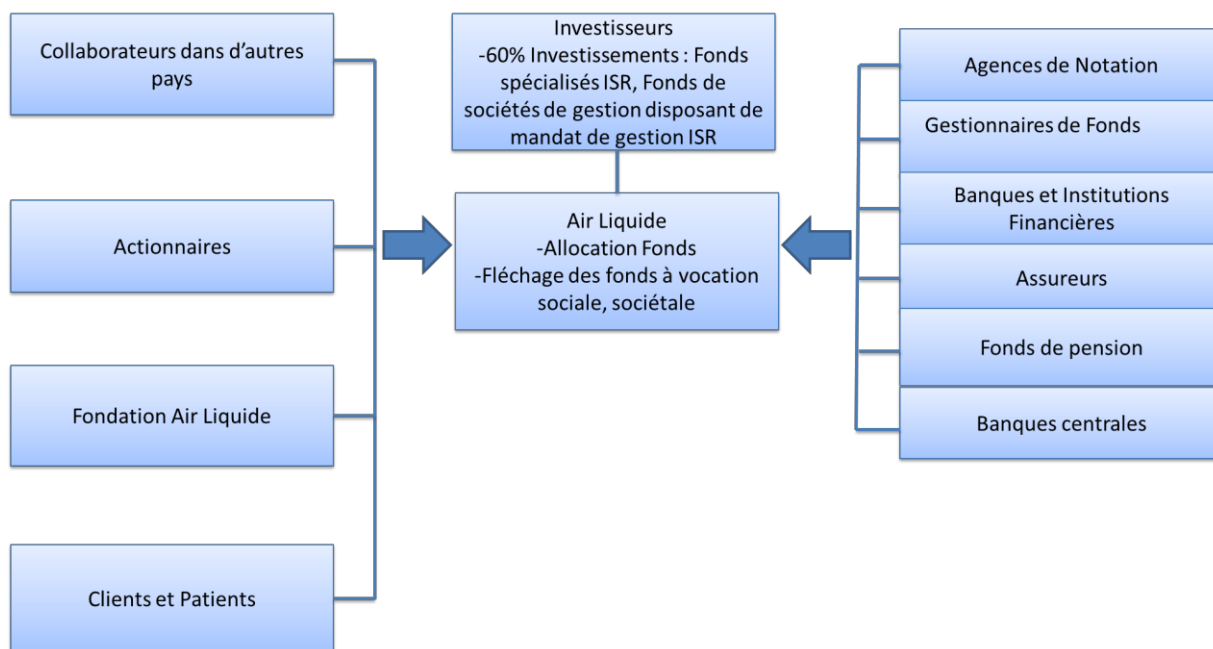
Collaborateurs dans d’autres pays

Actionnaires

Fondation Air Liquide

Clients et Patients

Investisseurs
-60% Investissements : Fonds spécialisés ISR, Fonds de sociétés de gestion disposant de mandat de gestion ISR

Air Liquide
-Allocation Fonds
-Fléchage des fonds à vocation sociale, sociétale

Agences de Notation

Gestionnaires de Fonds

Banques et Institutions Financières

Assureurs

Fonds de pension

Banques centrales